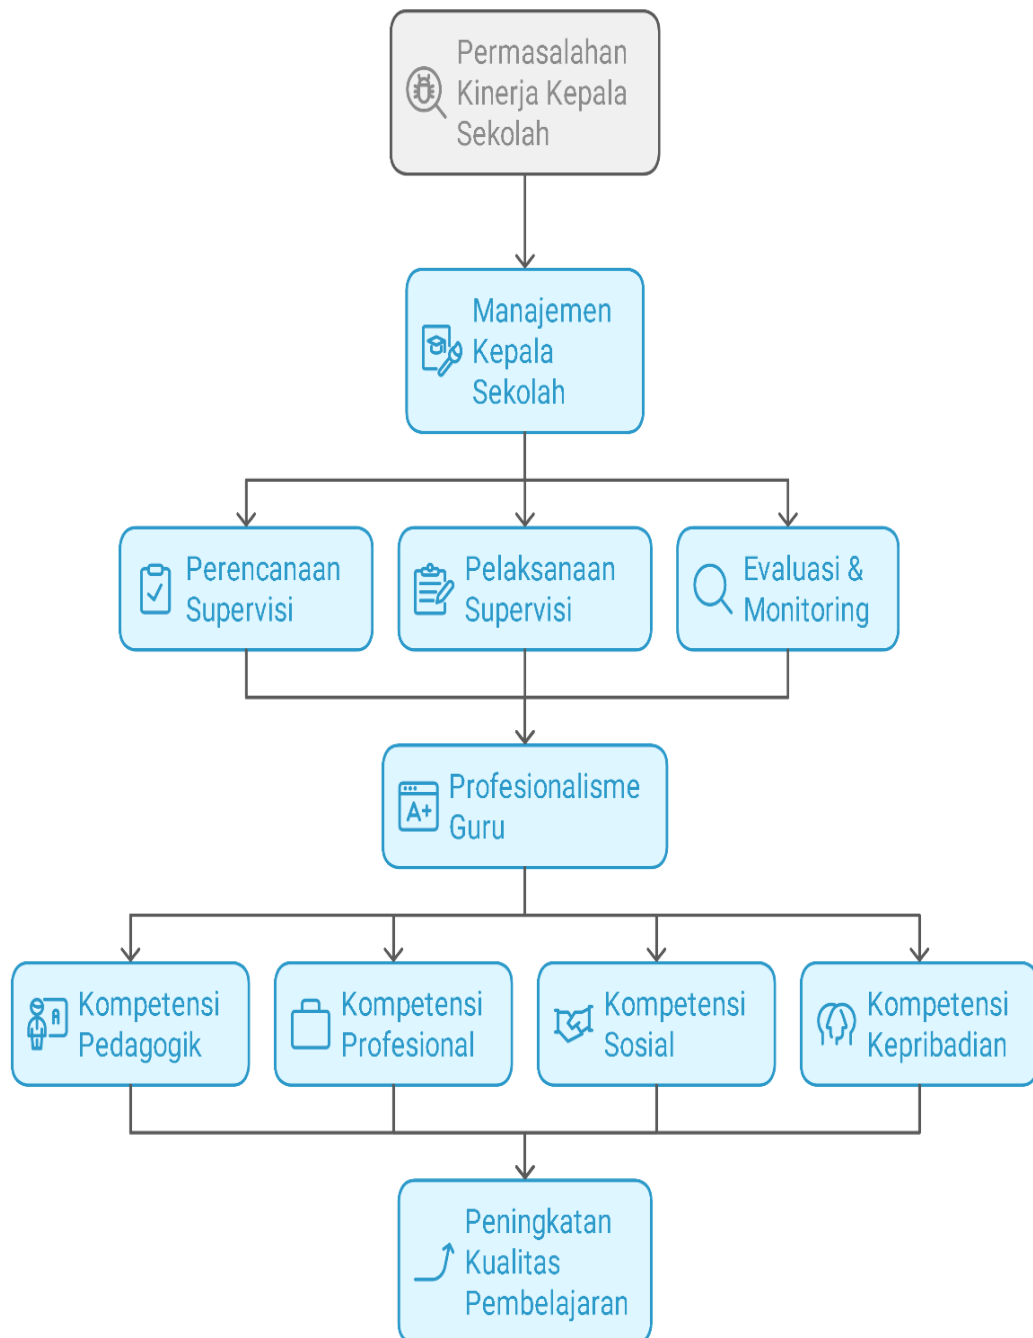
Permasalahan Kinerja Kepala Sekolah

Manajemen Kepala Sekolah

Perencanaan Supervisi

Pelaksanaan Supervisi

Evaluasi & Monitoring

Profesionalisme Guru

A+

Kompetensi Pedagogik

Kompetensi Profesional

Kompetensi Sosial

Kompetensi Kepribadian

Peningkatan Kualitas Pembelajaran